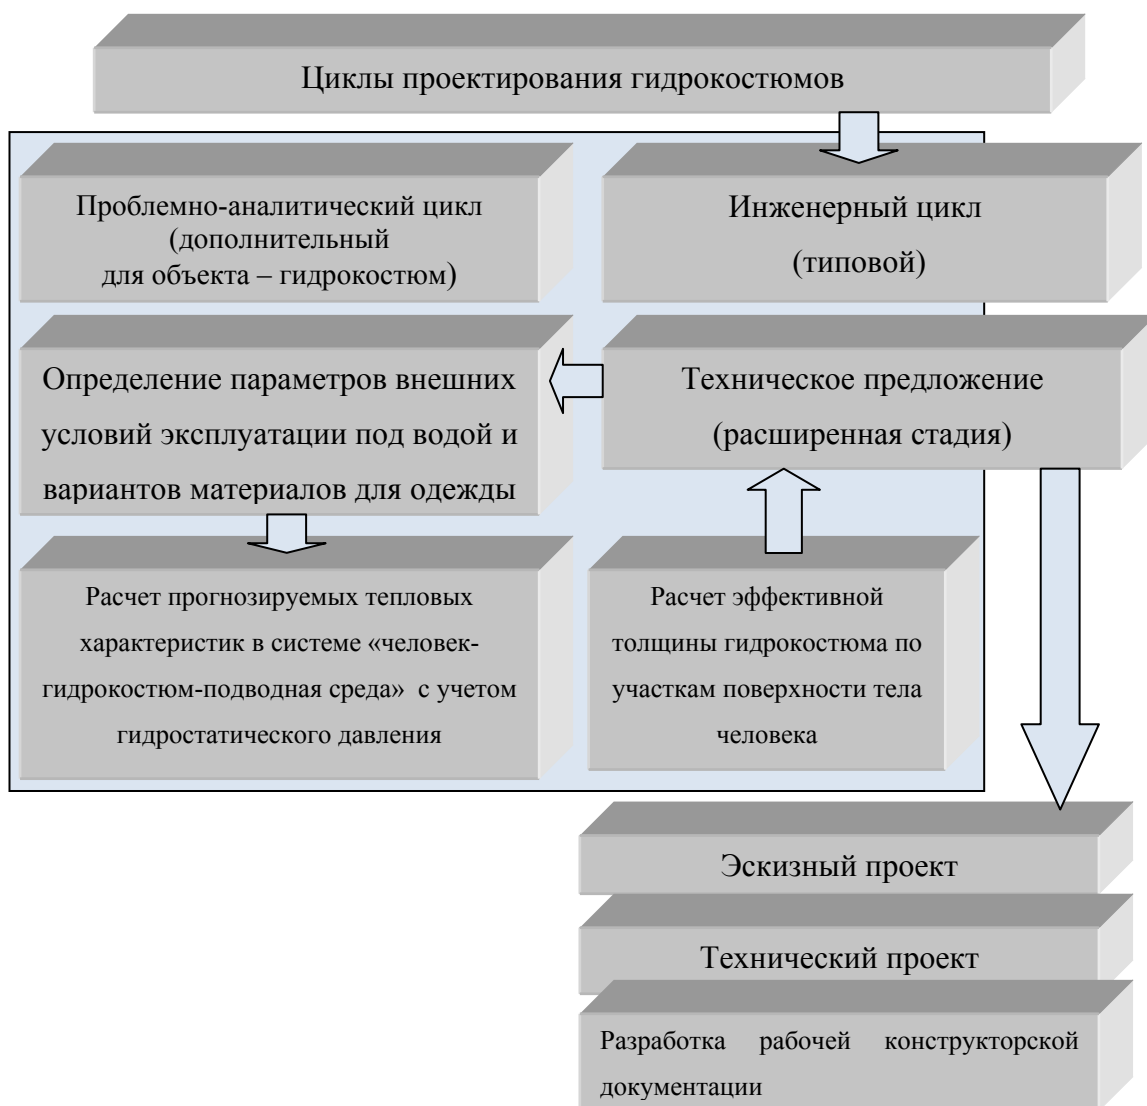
Циклы проектирования гидрокостюмов

Проблемно-аналитический цикл (дополнительный для объекта – гидрокостюм)

Инженерный цикл (типовой)

Определение параметров внешних условий эксплуатации под водой и вариантов материалов для одежды

Техническое предложение (расширенная стадия)

Расчет прогнозируемых тепловых характеристик в системе «человек-гидрокостюм-подводная среда» с учетом гидростатического давления

Расчет эффективной толщины гидрокостюма по участкам поверхности тела человека

Эскизный проект

Технический проект

Разработка рабочей конструкторской документации